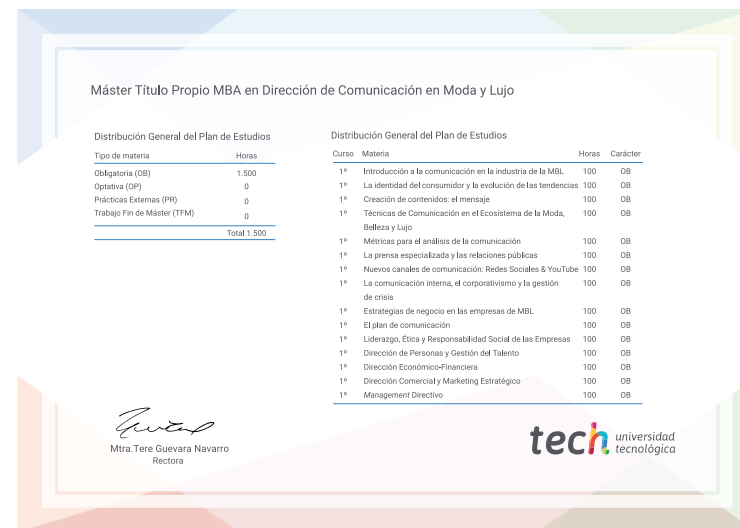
Máster Título Propio MBA en Dirección de Comunicación en Moda y Lujo

Distribución General del Plan de Estudios

| Tipo de materia | Horas |
|---|---|
| Obligatoria (OB) | 1.500 |
| Optativa (OP) | 0 |
| Prácticas Externas (PR) | 0 |
| Trabajo Fin de Máster (TFM) | 0 |
| | Total 1.500 |

Distribución General del Plan de Estudios

| Curso | Materia | Horas | Carácter |
|---|---|---|---|
| 1º | Introducción a la comunicación en la industria de la MBL | 100 | OB |
| 1º | La identidad del consumidor y la evolución de las tendencias | 100 | OB |
| 1º | Creación de contenidos: el mensaje | 100 | OB |
| 1º | Técnicas de Comunicación en el Ecosistema de la Moda, Belleza y Lujo | 100 | OB |
| 1º | Métricas para el análisis de la comunicación | 100 | OB |
| 1º | La prensa especializada y las relaciones públicas | 100 | OB |
| 1º | Nuevos canales de comunicación: Redes Sociales & YouTube | 100 | OB |
| 1º | La comunicación interna, el corporativismo y la gestión de crisis | 100 | OB |
| 1º | Estrategias de negocio en las empresas de MBL | 100 | OB |
| 1º | El plan de comunicación | 100 | OB |
| 1º | Liderazgo, Ética y Responsabilidad Social de las Empresas | 100 | OB |
| 1º | Dirección de Personas y Gestión del Talento | 100 | OB |
| 1º | Dirección Económico-Financiera | 100 | OB |
| 1º | Dirección Comercial y Marketing Estratégico | 100 | OB |
| 1º | Management Directivo | 100 | OB |

Mtra.Tere Guevara Navarro
Rectora

tech universidad tecnológica